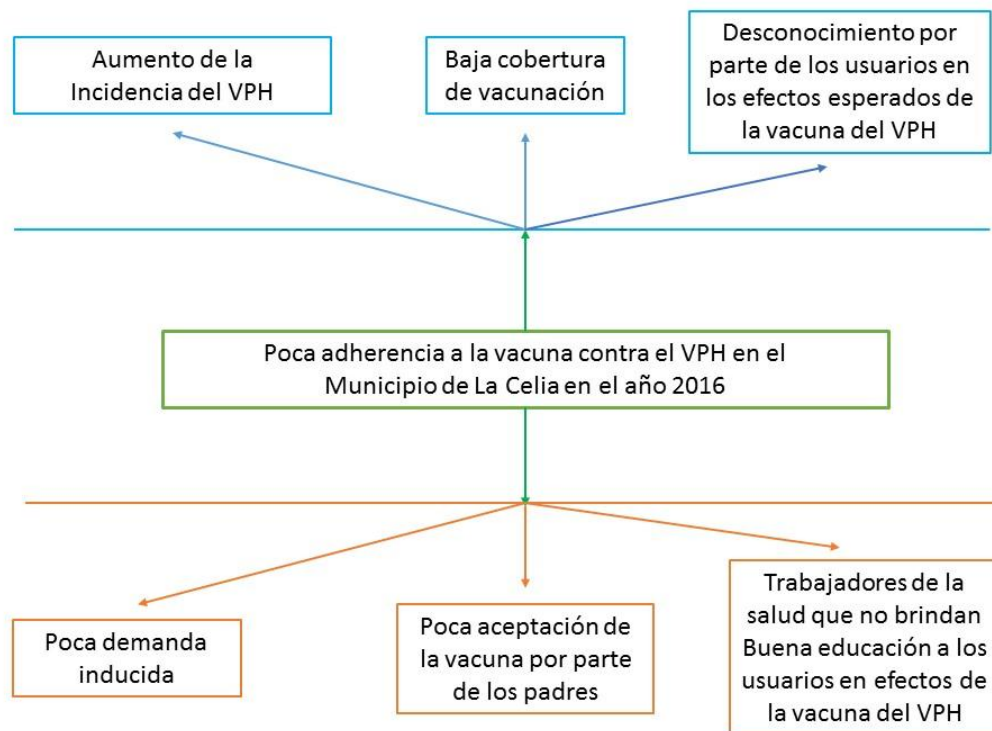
Aumento de la Incidencia del VPH

Baja cobertura de vacunación

Desconocimiento por parte de los usuarios en los efectos esperados de la vacuna del VPH

Poca adherencia a la vacuna contra el VPH en el Municipio de La Celia en el año 2016

Poca demanda inducida

Poca aceptación de la vacuna por parte de los padres

Trabajadores de la salud que no brindan Buena educación a los usuarios en efectos de la vacuna del VPH